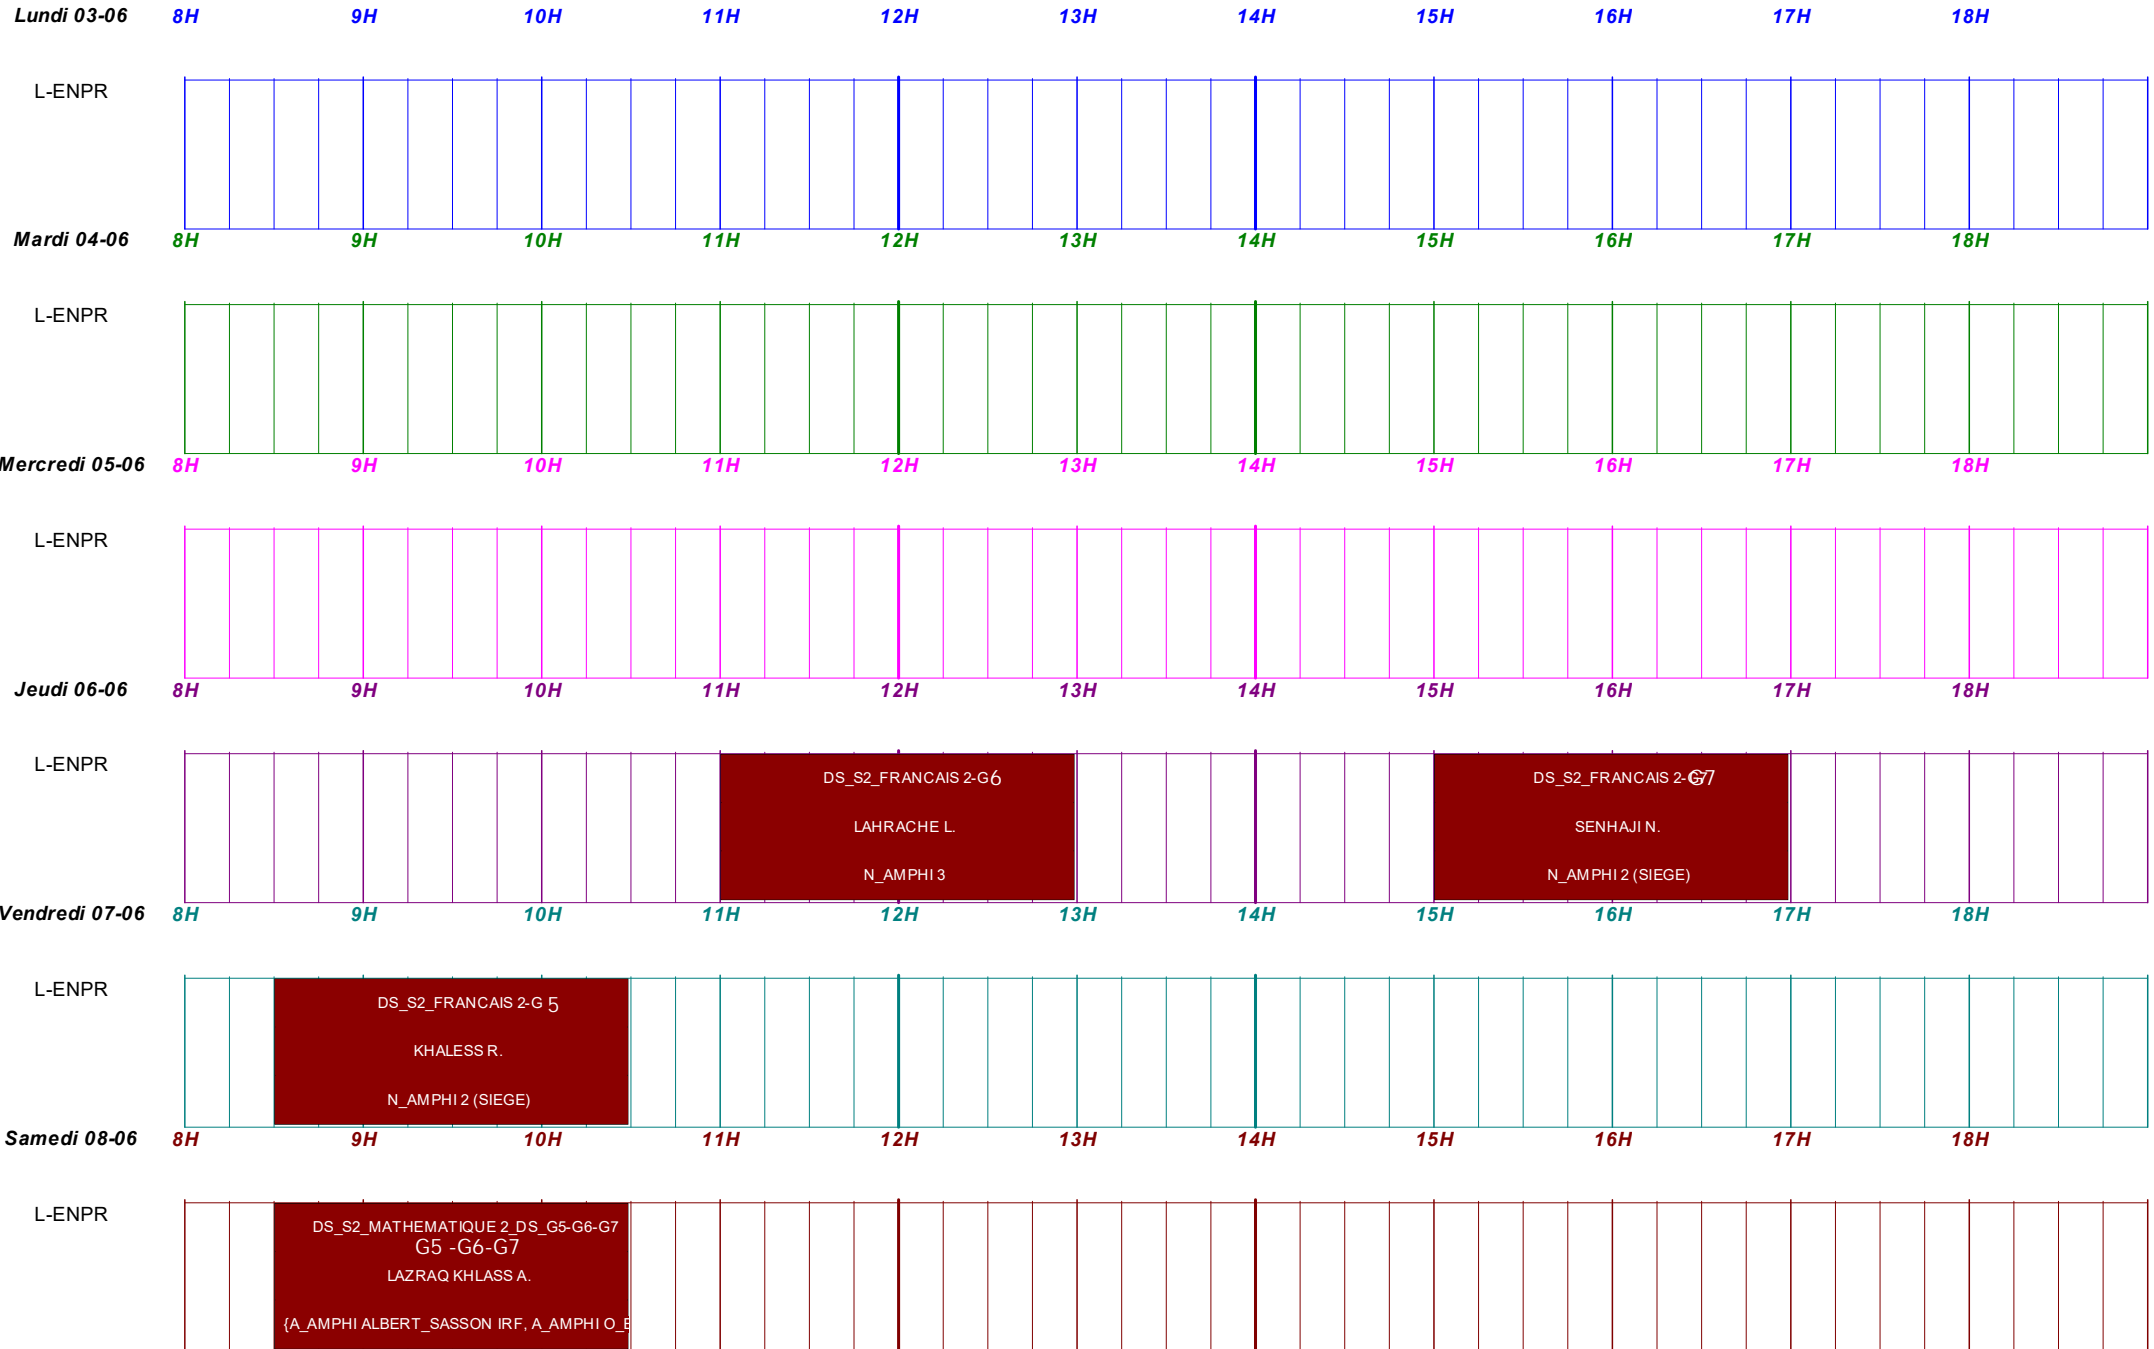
Lundi 03-06 8H 9H 10H 11H 12H 13H 14H 15H 16H 17H 18H

L-ENPR

Mardi 04-06 8H 9H 10H 11H 12H 13H 14H 15H 16H 17H 18H

L-ENPR

Mercredi 05-06 8H 9H 10H 11H 12H 13H 14H 15H 16H 17H 18H

L-ENPR

Jeudi 06-06 8H 9H 10H 11H 12H 13H 14H 15H 16H 17H 18H

L-ENPR

DS_S2_FRANCAIS 2-G6
LAHRACHE L.
N_AMPHI 3

DS_S2_FRANCAIS 2-G7
SENHAJI N.
N_AMPHI 2 (SIEGE)

Vendredi 07-06 8H 9H 10H 11H 12H 13H 14H 15H 16H 17H 18H

L-ENPR

DS_S2_FRANCAIS 2-G 5
KHALESS R.
N_AMPHI 2 (SIEGE)

Samedi 08-06 8H 9H 10H 11H 12H 13H 14H 15H 16H 17H 18H

L-ENPR

DS_S2_MATHEMATIQUE 2_DS_G5-G6-G7
G5 -G6-G7
LAZRAQ KHLASS A.
{A_AMPHI ALBERT_SASSON IRF, A_AMPHI O_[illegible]